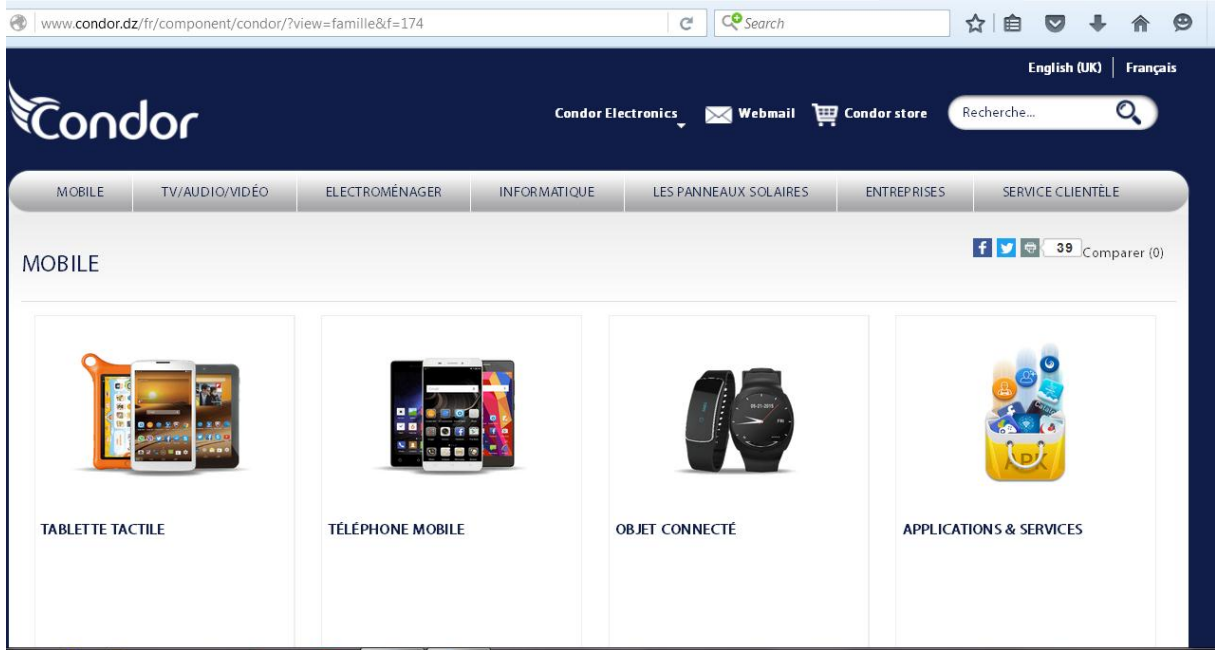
www.condor.dz/fr/component/condor/?view=famille&f=174

Search

English (UK) | Français

Condor

Condor Electronics Webmail Condor store Recherche...

MOBILE TV/AUDIO/VIDÉO ELECTROMÉNAGER INFORMATIQUE LES PANNEAUX SOLAIRES ENTREPRISES SERVICE CLIENTÈLE

MOBILE

39 Comparer (0)

TABLETTE TACTILE

TÉLÉPHONE MOBILE

OBJET CONNECTÉ

APPLICATIONS & SERVICES